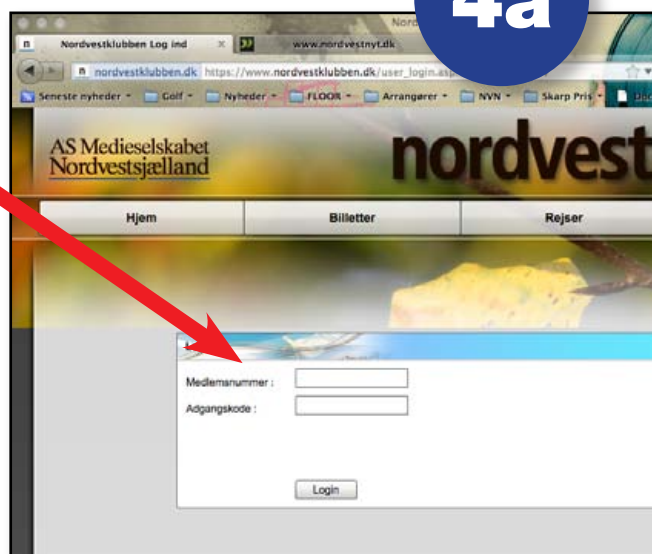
Nord

4a

Nordvestklubben Log ind

www.nordvestnyt.dk

nordvestklubben.dk https://www.nordvestklubben.dk/user_login.asp

Seneste nyheder Golf Nyheder FLOOR Arrangører NVN Skarp Pris

AS Medieselskabet Nordvestsjælland

nordvest

Hjem

Billetter

Rejser

Medlemsnummer :

Adgangskode :

Login